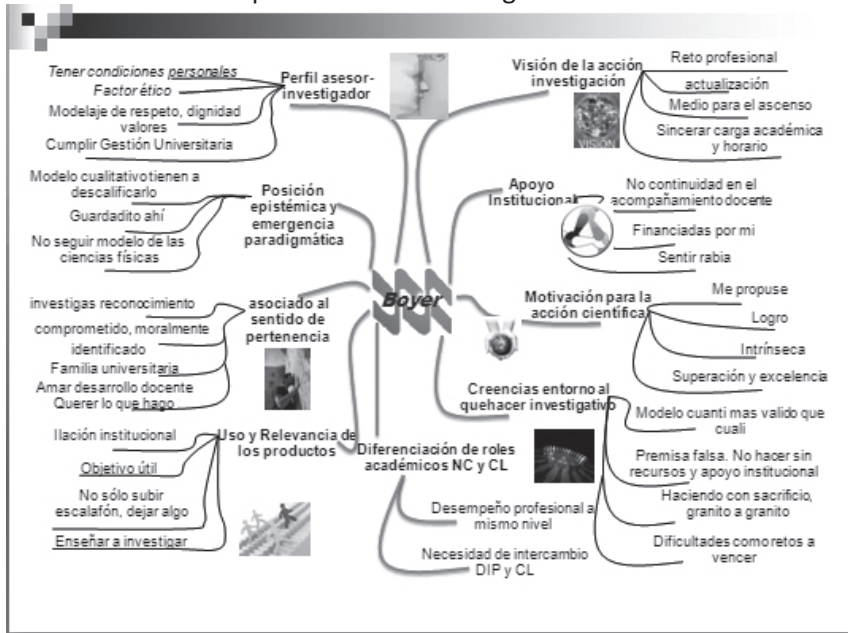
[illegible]

Tener condiciones personales
Factor ético
Modelaje de respeto, dignidad valores
Cumplir Gestión Universitaria

Perfil asesor-investigador

Visión de la acción investigación

Reto profesional
actualización
Medio para el ascenso
Sincerar carga académica y horario

VISION

Modelo cualitativo tienen a descalificarlo
Guardadito ahí
No seguir modelo de las ciencias físicas

Posición epistémica y emergencia paradigmática

Apoyo Institucional

No continuidad en el acompañamiento docente
Financiadas por mi
Sentir rabia

Boyer

investigas reconocimiento
comprometido, moralmente identificado
Familia universitaria
Amar desarrollo docente
Querer lo que hago

asociado al sentido de pertenencia

Motivación para la acción científica

Me propuse
Logro
Intrínseca
Superación y excelencia

Creencias entorno al quehacer investigativo

Modelo cuanti mas valido que cuali
Premisa falsa. No hacer sin recursos y apoyo institucional
Haciendo con sacrificio, granito a granito
Dificultades como retos a vencer

Ilación institucional
Objetivo útil
No sólo subir escalafón, dejar algo
Enseñar a investigar

Uso y Relevancia de los productos

Diferenciación de roles académicos NC y CL

Desempeño profesional a mismo nivel
Necesidad de intercambio DIP y CL